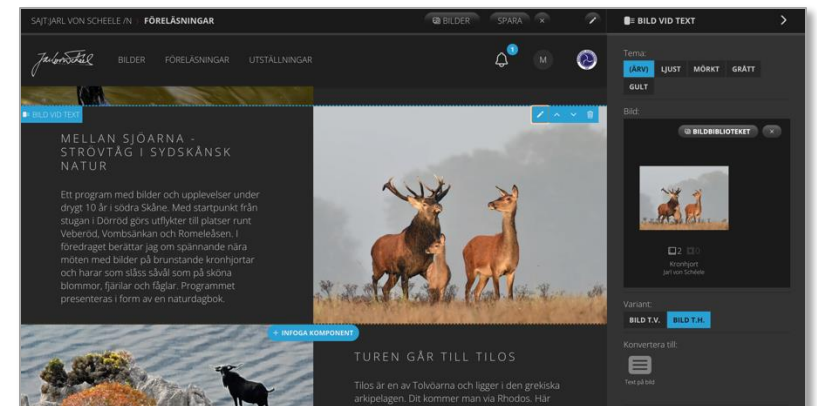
SAJT: JARL VON SCHEELE /N / FÖRELÄSNINGAR

BILDER SPARA ×

BILD VID TEXT

Jarl von Scheele

BILDER FÖRELÄSNINGAR UTSTÄLLNINGAR

1

M

BILD VID TEXT

MELLAN SJÖARNA - STRÖVTÅG I SYDSKÅNSK NATUR

Ett program med bilder och upplevelser under drygt 10 år i södra Skåne. Med startpunkt från stugan i Dörröd görs utflykter till platser runt Veberöd, Vombsänkan och Romeleåsen. I föredraget berättar jag om spännande nära möten med bilder på brunstande kronhjortar och harar som slåss såväl som på sköna blommor, fjärilar och fåglar. Programmet presenteras i form av en naturdagbok.

+ INFOGA KOMPONENT

TUREN GÅR TILL TILOS

Tilos är en av Tolvöarna och ligger i den grekiska arkipelagen. Dit kommer man via Rhodos. Här

Tema:

(ÄRV) LJUST MÖRKT GRÅTT GULT

Bild:

BILDBIBLIOTEKET ×

2 0

Kronhjort
Jarl von Scheele

Variant:

BILD T.V. BILD T.H.

Konvertera till:

Text på bild